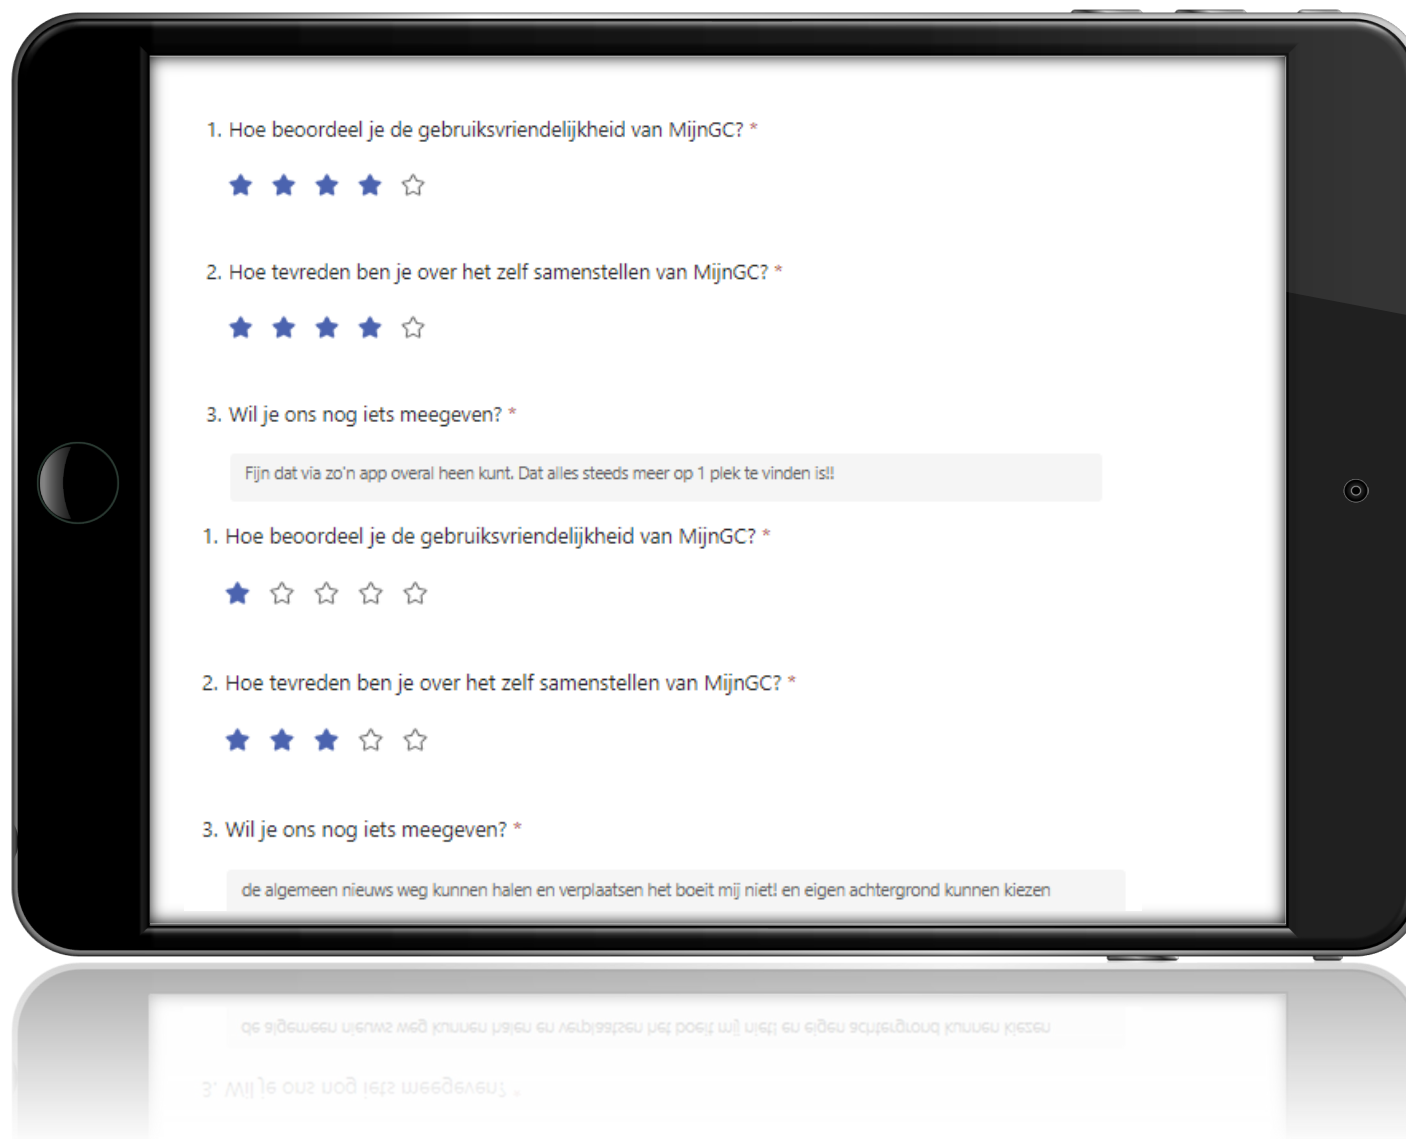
1. Hoe beoordeel je de gebruiksvriendelijkheid van MijnGC? *

2. Hoe tevreden ben je over het zelf samenstellen van MijnGC? *

3. Wil je ons nog iets meegeven? *

Fijn dat via zo'n app overal heen kunt. Dat alles steeds meer op 1 plek te vinden is!!

1. Hoe beoordeel je de gebruiksvriendelijkheid van MijnGC? *

2. Hoe tevreden ben je over het zelf samenstellen van MijnGC? *

3. Wil je ons nog iets meegeven? *

de algemeen nieuws weg kunnen halen en verplaatsen het boeit mij niet! en eigen achtergrond kunnen kiezen